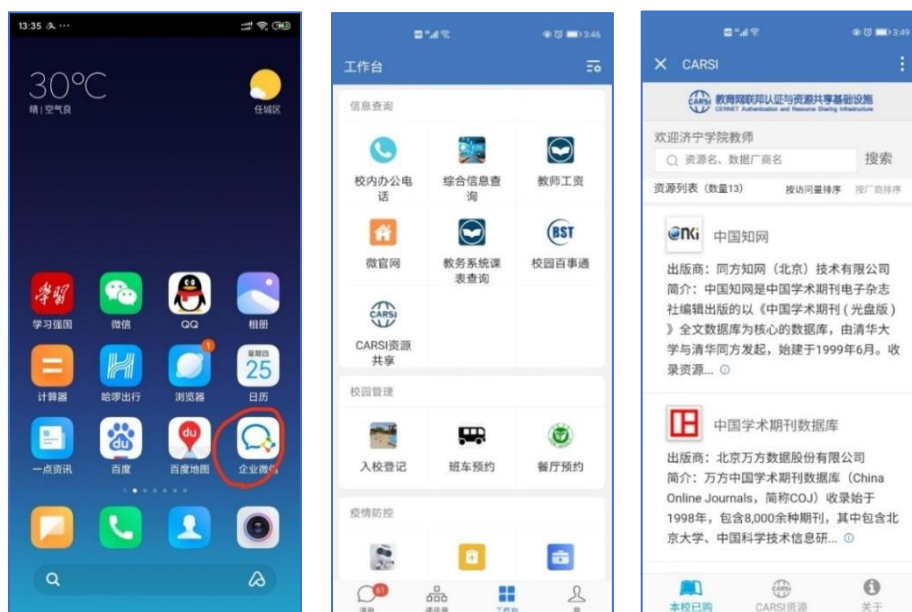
13:35

30°C
晴 | 空气良

任城区

学习强国 微信 QQ 相册
计算器 哈啰出行 浏览器 日历
一点资讯 百度 百度地图 企业微信

星期四
25

3:46

工作台

信息查询

校内办公电话 综合信息查询 教师工资
微官网 教务系统课表查询 校园百事通
CARSI资源共享

校园管理

入校登记 班车预约 餐厅预约

疫情防控

消息 通讯录 工作台 我

3:49

CARSI

教育网联邦认证与资源共享基础设施
CERNET Authentication and Resource Sharing Infrastructure

欢迎济宁学院教师
资源名、数据厂商名 搜索

资源列表（数量13） 按访问量排序 按厂商排序

CNKi 中国知网

出版商：同方知网（北京）技术有限公司
简介：中国知网是中国学术期刊电子杂志社编辑出版的以《中国学术期刊（光盘版）》全文数据库为核心的数据库，由清华大学与清华同方发起，始建于1999年6月。收录资源...

中国学术期刊数据库

出版商：北京万方数据股份有限公司
简介：万方中国学术期刊数据库（China Online Journals，简称COJ）收录始于1998年，包含8,000余种期刊，其中包含北京大学、中国科学技术信息研...

本校已购 CARSI资源 关于